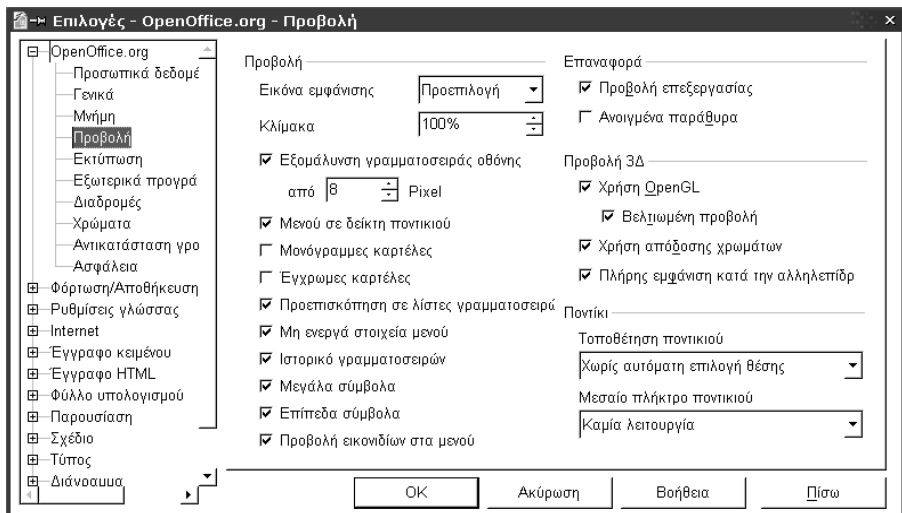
Επιλογές - OpenOffice.org - Προβολή

OpenOffice.org
Προσωπικά δεδομέ
Γενικά
Μνήμη
Προβολή
Εκτύπωση
Εξωτερικά προγρά
Διαδρομές
Χρώματα
Αντικατάσταση γρα
Ασφάλεια
Φόρτωση/Αποθήκευση
Ρυθμίσεις γλώσσας
Internet
Έγγραφο κειμένου
Έγγραφο HTML
Φύλλο υπολογισμού
Παρουσίαση
Σχέδιο
Τύπος
Διάγραμμα

Προβολή
Εικόνα εμφάνισης Προεπιλογή
Κλίμακα 100%
☑ Εξομάλυνση γραμματοσειράς οθόνης
από 8 Pixel
☑ Μενού σε δείκτη ποντικιού
☐ Μονόγραμμες καρτέλες
☐ Έγχρωμες καρτέλες
☑ Προεπισκόπηση σε λίστες γραμματοσειρά
☑ Μη ενεργά στοιχεία μενού
☑ Ιστορικό γραμματοσειρών
☑ Μεγάλα σύμβολα
☑ Επίπεδα σύμβολα
☑ Προβολή εικονιδίων στα μενού

Επαναφορά
☑ Προβολή επεξεργασίας
☐ Ανοιγμένα παράθυρα

Προβολή 3Δ
☑ Χρήση OpenGL
☑ Βελτιωμένη προβολή
☑ Χρήση απόδοσης χρωμάτων
☑ Πλήρης εμφάνιση κατά την αλληλεπίδρ

Ποντίκι
Τοποθέτηση ποντικιού
Χωρίς αυτόματη επιλογή θέσης
Μεσαίο πλήκτρο ποντικιού
Καμία λειτουργία

OK Ακύρωση Βοήθεια Πίσω